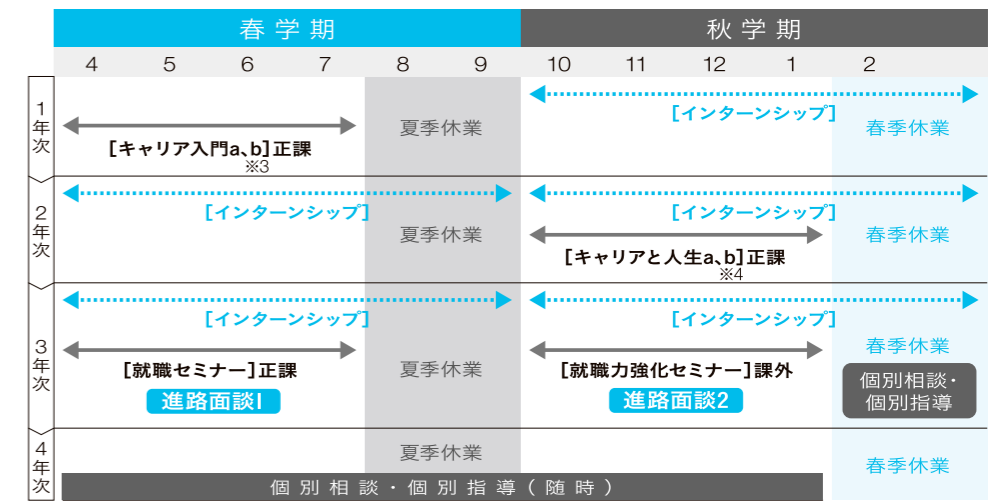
| | 春学期 | | | | | | 秋学期 | | | | |
|---|---|---|---|---|---|---|---|---|---|---|---|
| | 4 | 5 | 6 | 7 | 8 | 9 | 10 | 11 | 12 | 1 | 2 |
| 1年次 | [キャリア入門a、b] 正課 ※3 | | | | 夏季休業 | | [インターンシップ] | | | | 春季休業 |
| 2年次 | [インターンシップ] | | | | 夏季休業 | | [インターンシップ] [キャリアと人生a、b] 正課 ※4 | | | | 春季休業 |
| 3年次 | [インターンシップ] [就職セミナー] 正課 進路面談1 | | | | 夏季休業 | | [インターンシップ] [就職力強化セミナー] 課外 進路面談2 | | | | 春季休業 個別相談・個別指導 |
| 4年次 | 個別相談・個別指導(随時) | | | | 夏季休業 | | | | | | 春季休業 |